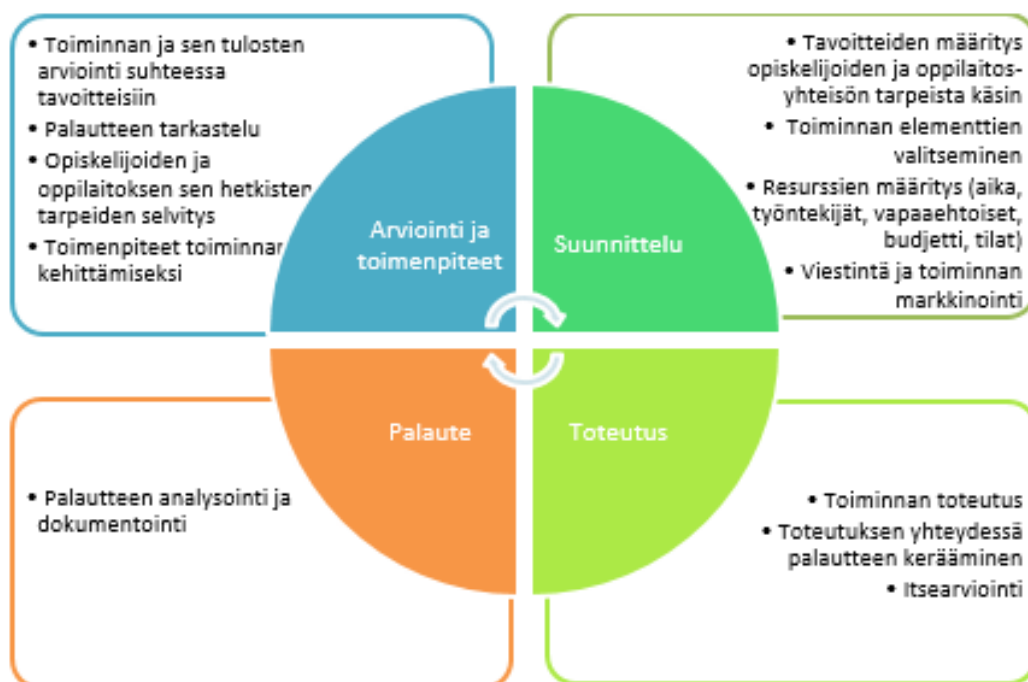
• Toiminnan ja sen tulosten arviointi suhteessa tavoitteisiin
• Palautteen tarkastelu
• Opiskelijoiden ja oppilaitoksen sen hetkisten tarpeiden selvitys
• Toimenpiteet toiminnan kehittämiseksi

• Tavoitteiden määritys opiskelijoiden ja oppilaitosyhteisön tarpeista käsin
• Toiminnan elementtien valitseminen
• Resurssien määritys (aika, työntekijät, vapaaehtoiset, budjetti, tilat)
• Viestintä ja toiminnan markkinointi

Arviointi ja toimenpiteet

Suunnittelu

Palaute

Toteutus

• Palautteen analysointi ja dokumentointi

• Toiminnan toteutus
• Toteutuksen yhteydessä palautteen kerääminen
• Itsearviointi